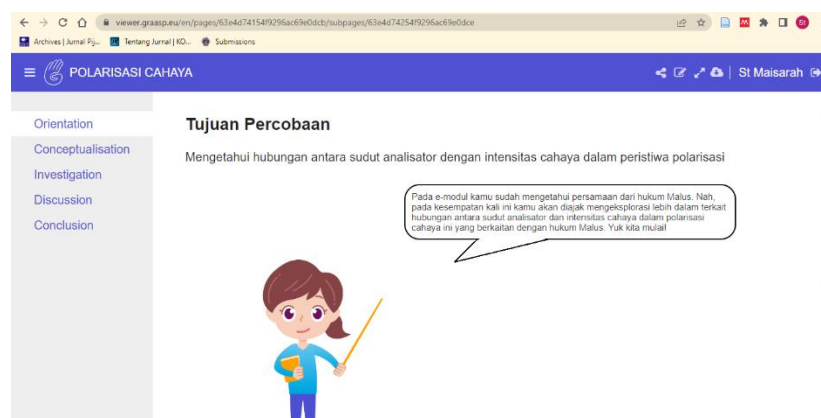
viewer.graasp.eu/en/pages/63e4d74154f9296ac69e0dcb/subpages/63e4d74254f9296ac69e0dce

Archives | Jurnal Pij... Tentang Jurnal | KO... Submissions

POLARISASI CAHAYA

St Maisarah

Orientation
Conceptualisation
Investigation
Discussion
Conclusion

Tujuan Percobaan

Mengetahui hubungan antara sudut analisator dengan intensitas cahaya dalam peristiwa polarisasi

Pada e-modul kamu sudah mengetahui persamaan dari hukum Malus. Nah, pada kesempatan kali ini kamu akan diajak mengeksplorasi lebih dalam terkait hubungan antara sudut analisator dan intensitas cahaya dalam polarisasi cahaya ini yang berkaitan dengan hukum Malus. Yuk kita mulai!